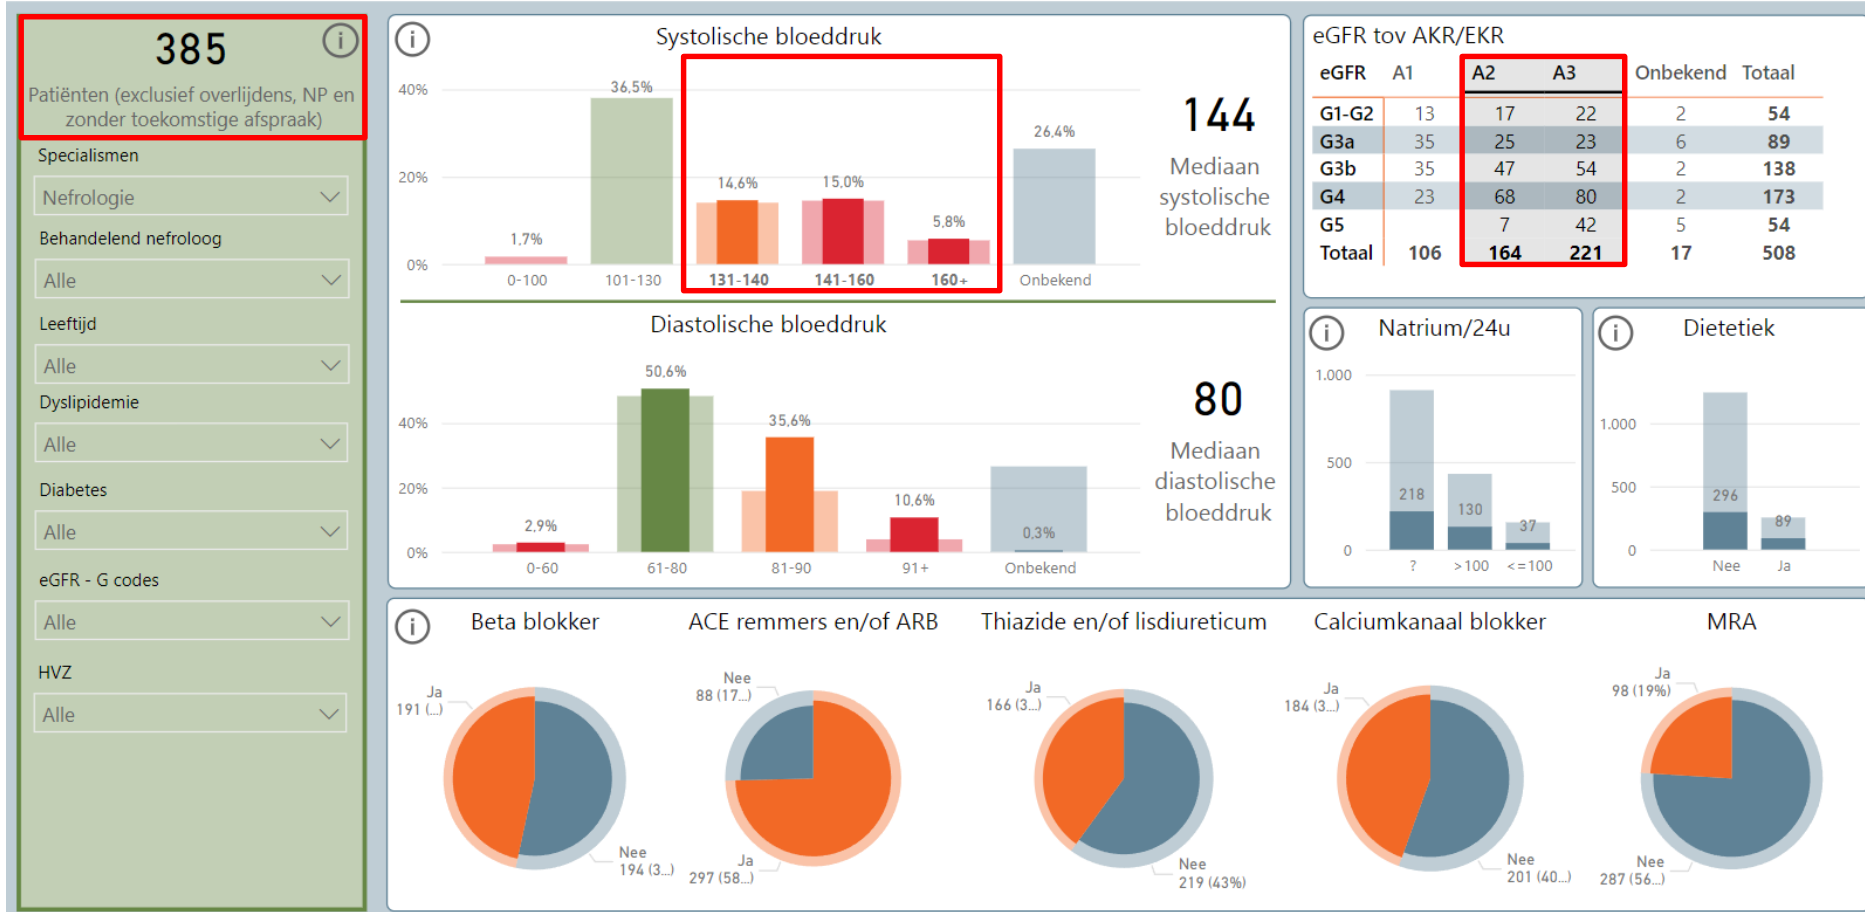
385
Patiënten (exclusief overlijdens, NP en zonder toekomstige afspraak)

Specialismen
Nefrologie
Behandelend nefroloog
Alle
Leeftijd
Alle
Dyslipidemie
Alle
Diabetes
Alle
eGFR - G codes
Alle
HVZ
Alle

Systolische bloeddruk
40%
20%
0%
1,7%
36,5%
14,6%
15,0%
5,8%
26,4%
0-100
101-130
131-140
141-160
160+
Onbekend

144
Mediaan systolische bloeddruk

Diastolische bloeddruk
40%
20%
0%
2,9%
50,6%
35,6%
10,6%
0,3%
0-60
61-80
81-90
91+
Onbekend

80
Mediaan diastolische bloeddruk

eGFR tov AKR/EKR

| eGFR | A1 | A2 | A3 | Onbekend | Totaal |
|---|---|---|---|---|---|
| G1-G2 | 13 | 17 | 22 | 2 | 54 |
| G3a | 35 | 25 | 23 | 6 | 89 |
| G3b | 35 | 47 | 54 | 2 | 138 |
| G4 | 23 | 68 | 80 | 2 | 173 |
| G5 | | 7 | 42 | 5 | 54 |
| Totaal | 106 | 164 | 221 | 17 | 508 |

Natrium/24u
1.000
500
0
218
130
37
?
>100
<=100

Dietetiek
1.000
500
0
296
89
Nee
Ja

Beta blokker
Ja
191 (...)
Nee
194 (3...)

ACE remmers en/of ARB
Nee
88 (17...)
Ja
297 (58...)

Thiazide en/of lisdiureticum
Ja
166 (3...)
Nee
219 (43%)

Calciumkanaal blokker
Ja
184 (3...)
Nee
201 (40...)

MRA
Ja
98 (19%)
Nee
287 (56...)